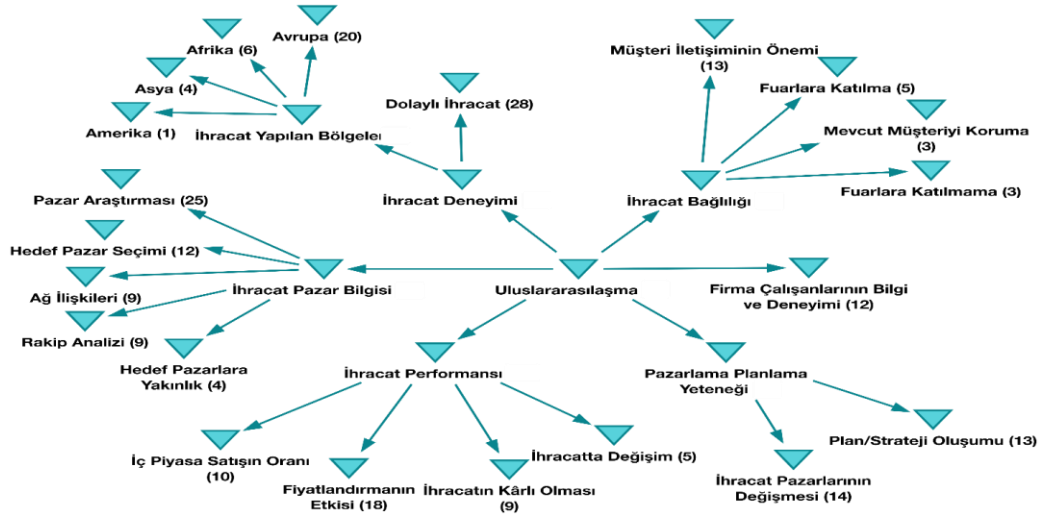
Avrupa (20)

Afrika (6)

Asya (4)

Amerika (1)

İhracat Yapılan Bölgeler

Dolaylı İhracat (28)

Müşteri İletişiminin Önemi (13)

Fuarlara Katılma (5)

Mevcut Müşteriyi Koruma (3)

Fuarlara Katılmama (3)

İhracat Bağlılığı

İhracat Deneyimi

Pazar Araştırması (25)

Hedef Pazar Seçimi (12)

Ağ İlişkileri (9)

İhracat Pazar Bilgisi

Uluslararasılaşma

Firma Çalışanlarının Bilgi ve Deneyimi (12)

Rakip Analizi (9)

Hedef Pazarlara Yakınlık (4)

İhracat Performansı

Pazarlama Planlama Yeteneği

Plan/Strateji Oluşumu (13)

İç Piyasa Satışın Oranı (10)

İhracatta Değişim (5)

İhracat Pazarlarının Değişmesi (14)

Fiyatlandırmanın Etkisi (18)

İhracatın Kârlı Olması (9)